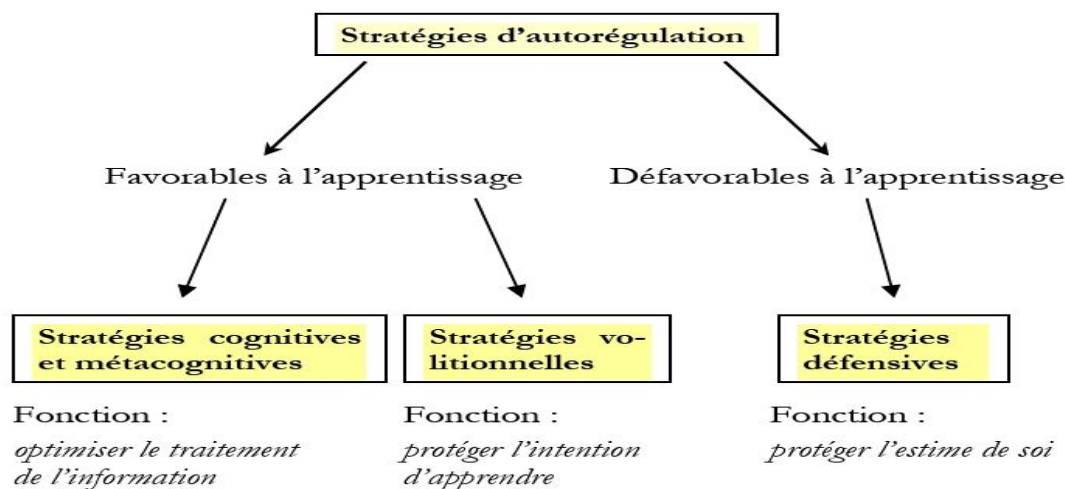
Stratégies d'autorégulation

Favorables à l'apprentissage

Défavorables à l'apprentissage

Stratégies cognitives et métacognitives

Stratégies volitionnelles

Stratégies défensives

Fonction :
*optimiser le traitement de l'information*

Fonction :
*protéger l'intention d'apprendre*

Fonction :
*protéger l'estime de soi*